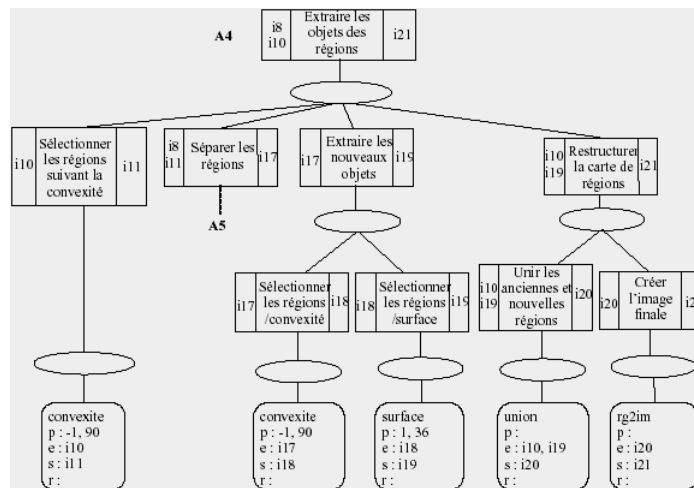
A4

i8 i10 Extraire les objets des régions i21

i10 Sélectionner les régions suivant la convexité i11

i8 i11 Séparer les régions i17

A5

i17 Extraire les nouveaux objets i19

i10 i19 Restructurer la carte de régions i21

i17 Sélectionner les régions /convexité i18

i18 Sélectionner les régions /surface i19

i10 i19 Unir les anciennes et nouvelles régions i20

i20 Créer l'image finale i2

convexite
p : -1, 90
e : i10
s : i11
r :

convexite
p : -1, 90
e : i17
s : i18
r :

surface
p : 1, 36
e : i18
s : i19
r :

union
p :
e : i10, i19
s : i20
r :

rg2im
p :
e : i20
s : i21
r :